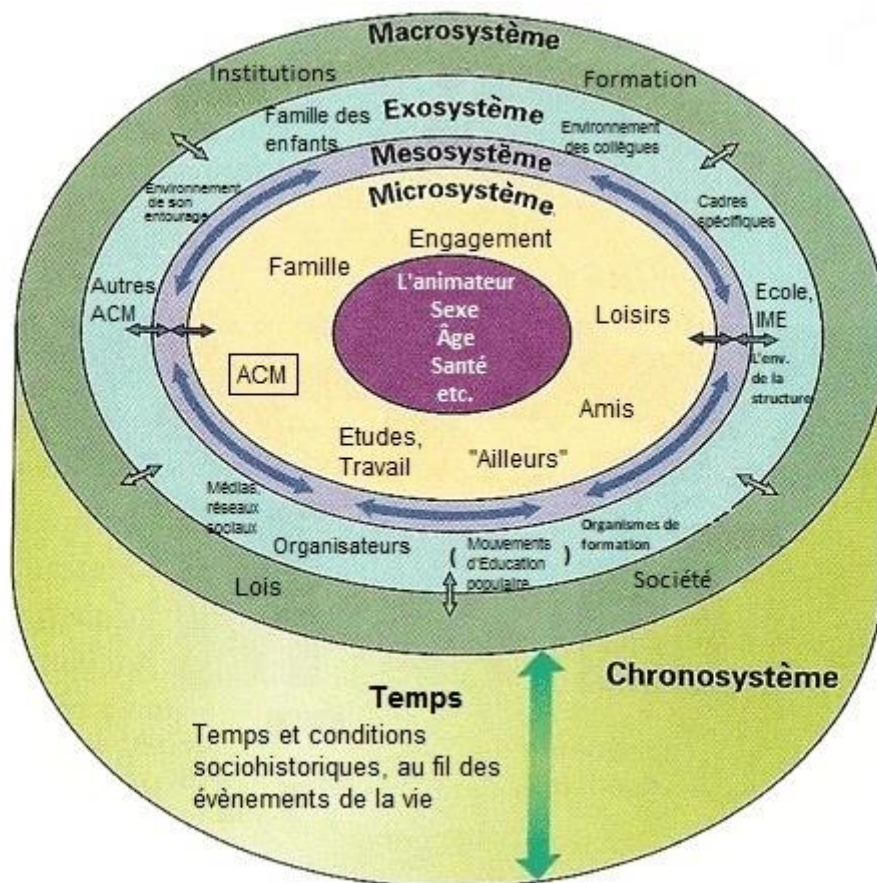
Macrosystème

Institutions

Formation

Famille des enfants

Exosystème

Environnement des collègues

Mesosystème

Microsystème

Environnement de son entourage

Cadres spécifiques

Engagement

Famille

Autres ACM

L'animateur
Sexe
Âge
Santé
etc.

Loisirs

Ecole, IME

L'env. de la structure

ACM

Amis

Etudes, Travail

"Ailleurs"

Médias, réseaux sociaux

Organisateurs

( Mouvements d'Education populaire )

Organismes de formation

Lois

Société

Chronosystème

Temps

Temps et conditions sociohistoriques, au fil des évènements de la vie